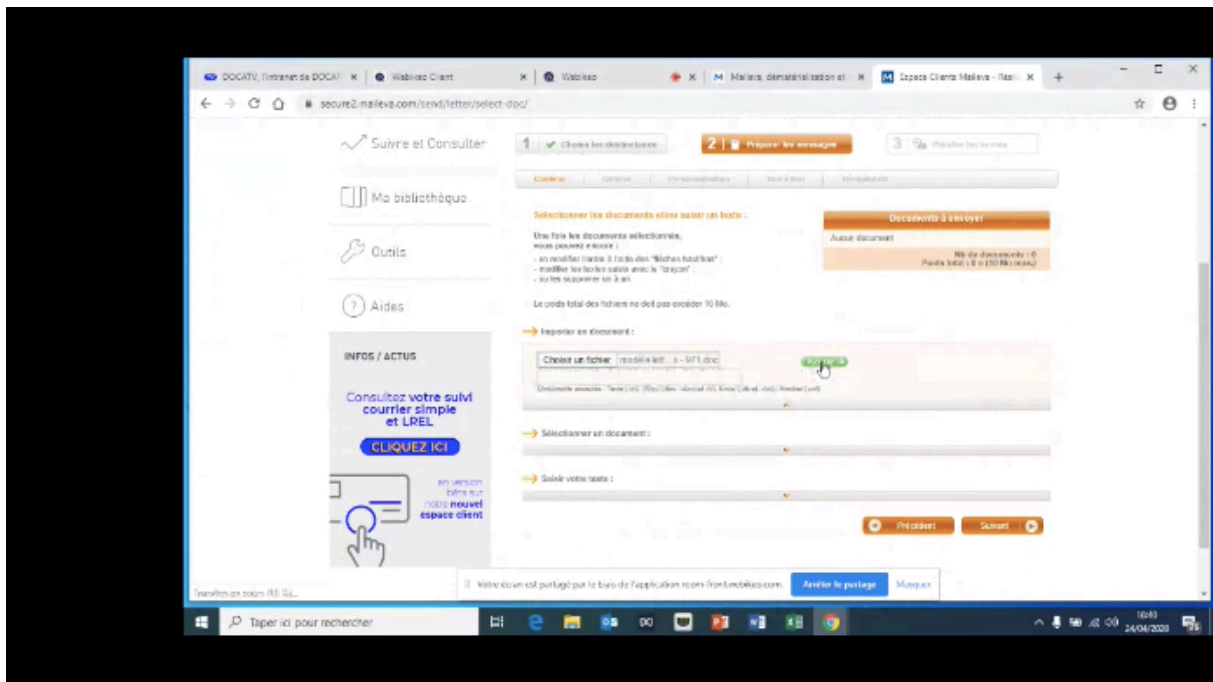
DOCATV, l'intranet de DOCAT × | Webikeo Client × | Webikeo × | Maileva, dématérialisation et × | Espace Clients Maileva - Réa × | +

secure2.maileva.com/send/letter/select-doc/

Suivre et Consulter

Ma bibliothèque

Outils

Aides

INFOS / ACTUS

Consultez votre suivi courrier simple et LREL

CLIQUEZ ICI

en version bêta sur notre nouvel espace client

1 Choisir les destinataires

2 Préparer les envois

3 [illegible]

Contenu | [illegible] | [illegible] | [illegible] | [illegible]

Sélectionner les documents et/ou saisir un texte :

Une fois les documents sélectionnés, vous pouvez encore :
- en modifier l'ordre à l'aide des "flèches haut/bas" ;
- modifier les textes saisis avec le "crayon" ;
- ou les supprimer un à un.

Le poids total des fichiers ne doit pas excéder 10 Mo.

Documents à envoyer

Aucun document

Nb de documents : 0
Poids total : 0 o (10 Mo max)

Importer un document :

Choisir un fichier modèle lett... s - 971.doc

Ajouter

Documents acceptés : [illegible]

Sélectionner un document :

Saisir votre texte :

Précédent

Suivant

Votre écran est partagé par le biais de l'application room.front.webikeo.com. Arrêter le partage Masquer

Taper ici pour rechercher

10:40
24/04/2020